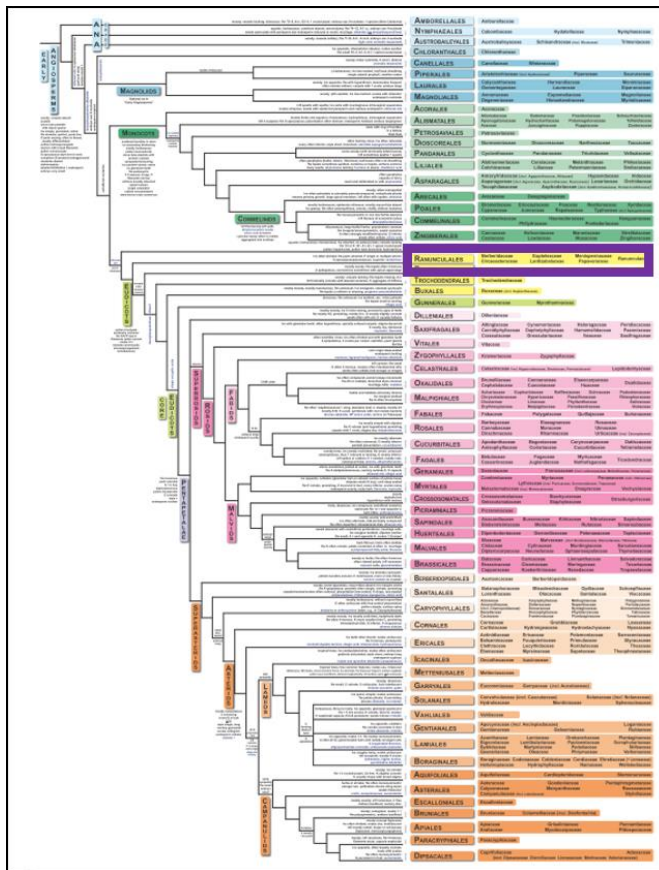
EARLY ANGIOSPERMS

ANA

MAGNOLIIDS

MONOCOTS

COMMELINIDS

EUDICOTS

CORE EUDICOTS

PENTAPETALAE

ROSIDS

FABIDS

MALVIDS

SUPERASTERIDS

ASTERIDS

LAMIIDS

CAMPANULIDS

AMBORELLALES | Amborellaceae

NYMPHAEALES | Cabombaceae | Hydatellaceae | Nymphaeaceae

AUSTROBAILEYALES | Austrobaileyaceae | Schisandraceae | Trimeniaceae

CHLORANTHALES | Chloranthaceae

CANELLALES | Canellaceae | Winteraceae

PIPERALES | Aristolochiaceae | Piperaceae | Saururaceae

LAURALES | Calycanthaceae | Hernandiaceae | Monimiaceae | Gomortegaceae | Lauraceae | Siparunaceae

MAGNOLIALES | Annonaceae | Eupomatiaceae | Magnoliaceae | Degeneriaceae | Himantandraceae | Myristicaceae

ACORALES | Acoraceae

ALISMATALES

PETROSAVIALES | Petrosaviaceae

DIOSCOREALES

PANDANALES

LILIALES

ASPARAGALES

ARECALES | Arecaceae | Dasypogonaceae

POALES

COMMELINALES

ZINGIBERALES

RANUNCULALES | Berberidaceae | Circaeasteraceae | Eupteleaceae | Lardizabalaceae | Menispermaceae | Papaveraceae | Ranunculaceae

TROCHODENDRALES | Trochodendraceae

BUXALES | Buxaceae

GUNNERALES | Gunneraceae | Myrothamnaceae

DILLENIALES | Dilleniaceae

SAXIFRAGALES

VITALES | Vitaceae

ZYGOPHYLLALES | Krameriaceae | Zygophyllaceae

CELASTRALES

OXALIDALES

MALPIGHIALES

FABALES | Fabaceae | Polygalaceae | Quillajaceae | Surianaceae

ROSALES

CUCURBITALES

FAGALES

GERANIALES

MYRTALES

CROSSOSOMATALES

PICRAMNIALES | Picramniaceae

SAPINDALES

HUERTEALES

MALVALES

BRASSICALES

BERBERIDOPSIDALES | Aextoxicaceae | Berberidopsidaceae

SANTALALES

CARYOPHYLLALES

CORNALES

ERICALES

ICACINALES | Oncothecaceae | Icacinaceae

METTENIUSALES | Metteniusaceae

GARRYALES | Eucommiaceae | Garryaceae

SOLANALES

VAHLIALES | Vahliaceae

GENTIANALES

LAMIALES

BORAGINALES

AQUIFOLIALES

ASTERALES

ESCALLONIALES | Escalloniaceae

BRUNIALES | Bruniaceae | Columelliaceae

APIALES

PARACRYPHIALES | Paracryphiaceae

DIPSACALES | Caprifoliaceae | Adoxaceae

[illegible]